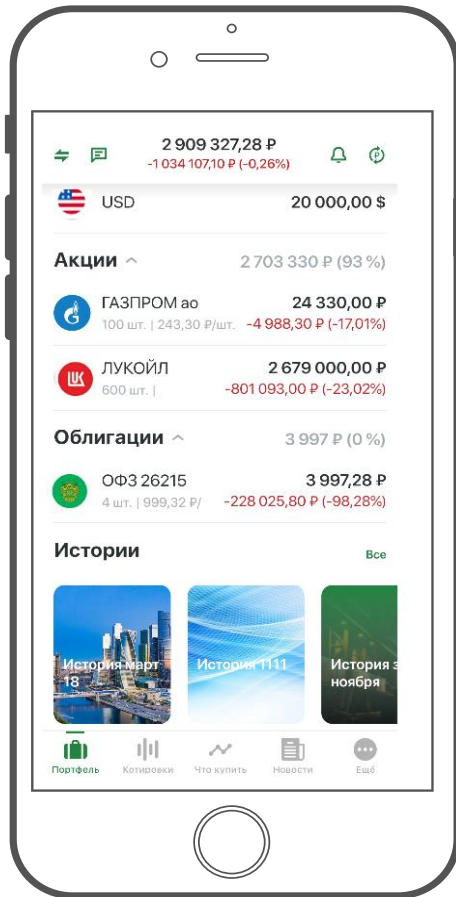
2 909 327,28 ₽
-1 034 107,10 ₽ (-0,26%)

USD 20 000,00 $

Акции 2 703 330 ₽ (93 %)

ГАЗПРОМ ао 24 330,00 ₽
100 шт. | 243,30 ₽/шт. -4 988,30 ₽ (-17,01%)

ЛУКОЙЛ 2 679 000,00 ₽
600 шт. | -801 093,00 ₽ (-23,02%)

Облигации 3 997 ₽ (0 %)

ОФЗ 26215 3 997,28 ₽
4 шт. | 999,32 ₽/ -228 025,80 ₽ (-98,28%)

Истории Все

История март 18

История 1111

История з ноября

Портфель Котировки Что купить Новости Ещё